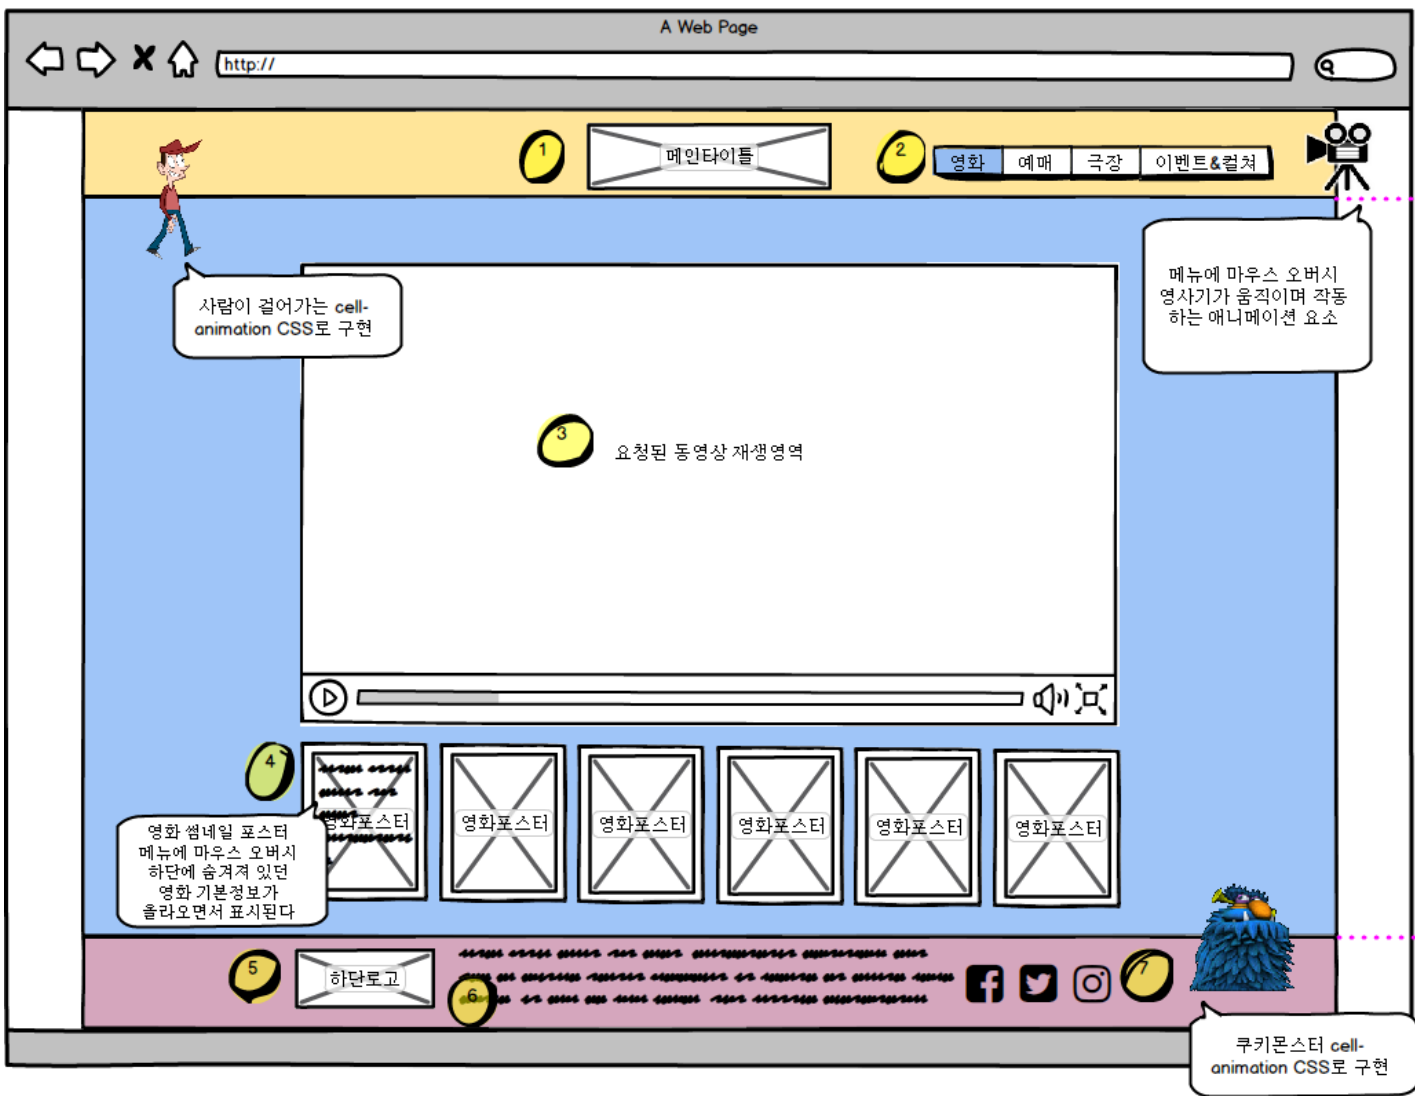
A Web Page

http://

1

메인타이틀

2

영화 | 예매 | 극장 | 이벤트&컬쳐

메뉴에 마우스 오버시 영사기가 움직이며 작동하는 애니메이션 요소

사람이 걸어가는 cell-animation CSS로 구현

3

요청된 동영상 재생영역

4

영화포스터

영화포스터

영화포스터

영화포스터

영화포스터

영화포스터

영화 썸네일 포스터 메뉴에 마우스 오버시 하단에 숨겨져 있던 영화 기본정보가 올라오면서 표시된다

5

하단로고

6

7

쿠키몬스터 cell-animation CSS로 구현